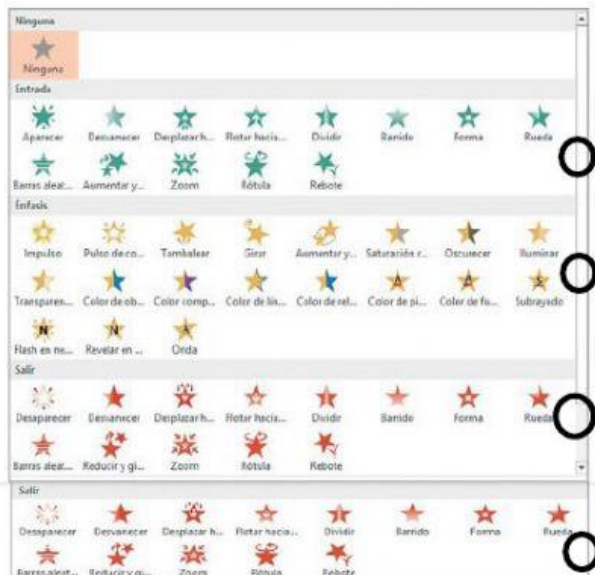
Ninguna

Ninguna

Entrada

Aparecer Desvanecer Desplazar h... Flotar hacia... Dividir Barrido Forma Rueda

Barras alea... Aumentar y... Zoom Rótula Rebote

Énfasis

Impulso Pulso de co... Tambalear Girar Aumentar y... Saturación r... Oscurecer Iluminar

Transparen... Color de ob... Color comp... Color de lín... Color de rel... Color de pi... Color de fu... Subrayado

Flash en ne... Revelar en ... Onda

Salir

Desaparecer Desvanecer Desplazar h... Flotar hacia... Dividir Barrido Forma Rueda

Barras alea... Reducir y gi... Zoom Rótula Rebote

Salir

Desaparecer Desvanecer Desplazar h... Flotar hacia... Dividir Barrido Forma Rueda

Barras aleat... Reducir y gi... Zoom Rótula Rebote